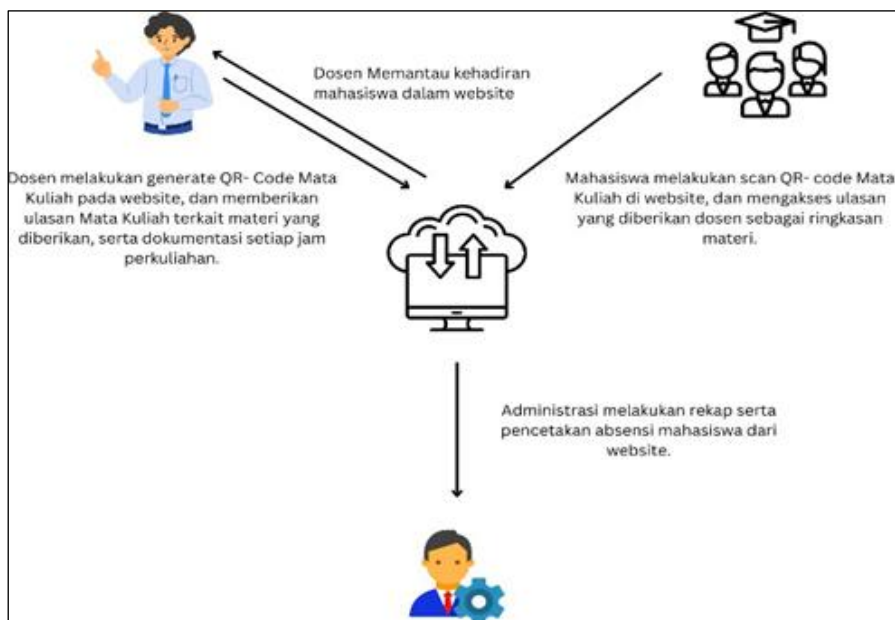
Dosen Memantau kehadiran mahasiswa dalam website

Dosen melakukan generate QR- Code Mata Kuliah pada website, dan memberikan ulasan Mata Kuliah terkait materi yang diberikan, serta dokumentasi setiap jam perkuliahan.

Mahasiswa melakukan scan QR- code Mata Kuliah di website, dan mengakses ulasan yang diberikan dosen sebagai ringkasan materi.

Administrasi melakukan rekap serta pencetakan absensi mahasiswa dari website.